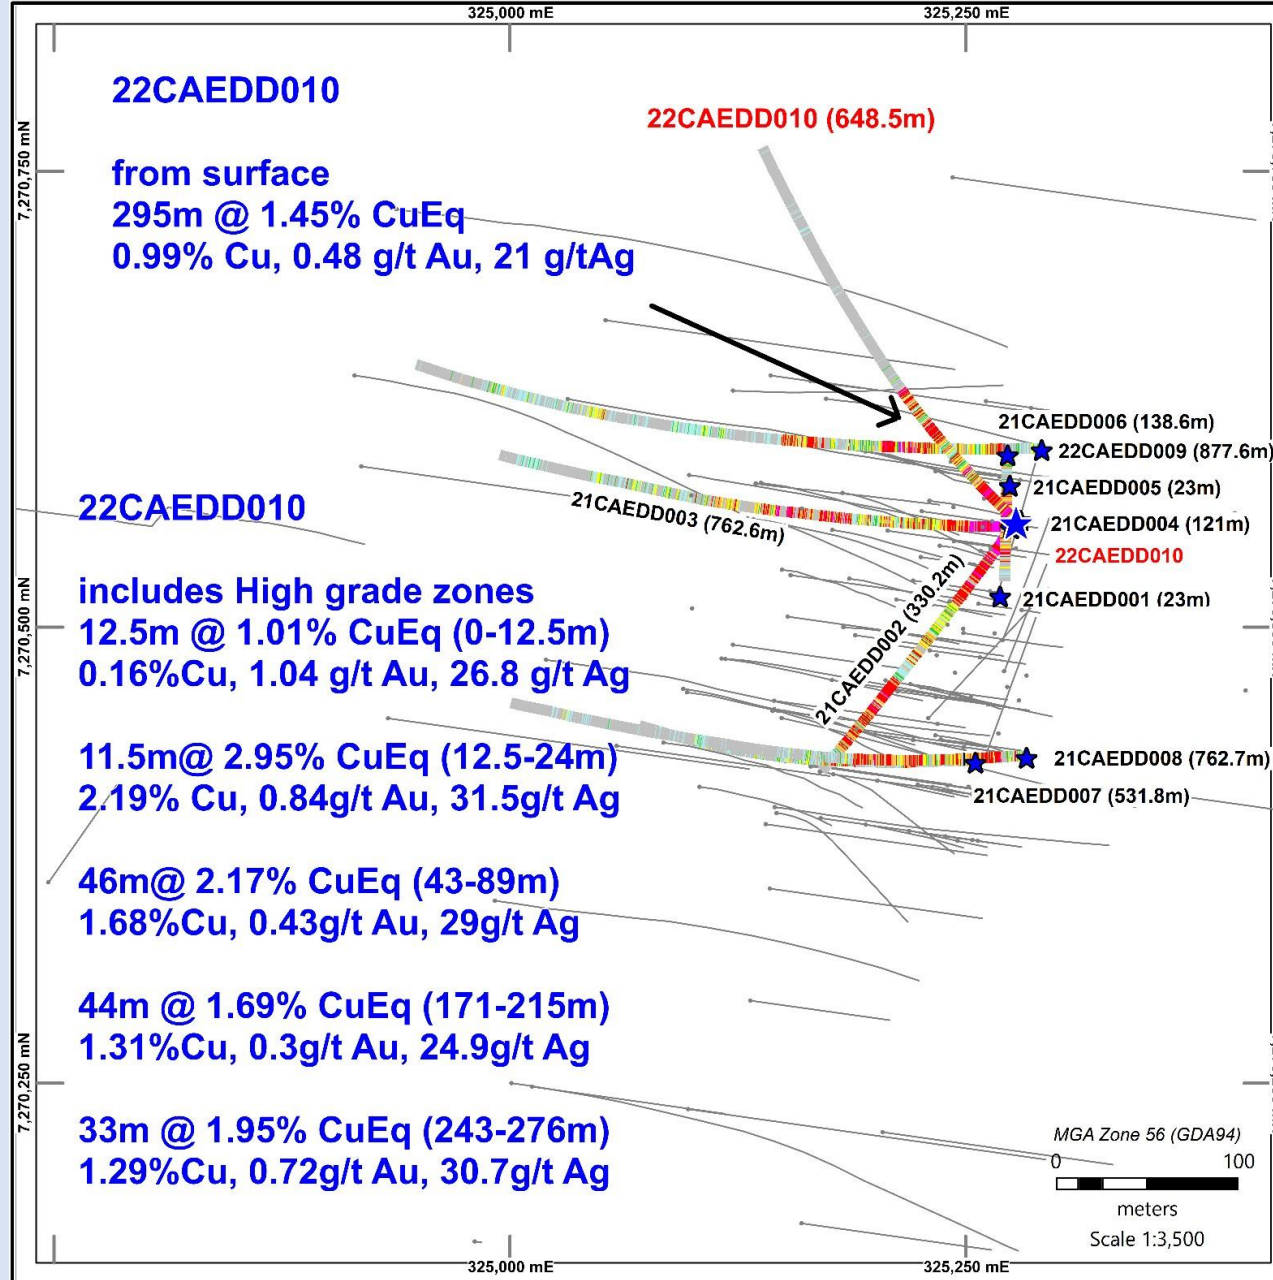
325,000 mE
325,250 mE

22CAEDD010

from surface
295m @ 1.45% CuEq
0.99% Cu, 0.48 g/t Au, 21 g/tAg

22CAEDD010 (648.5m)

7,270,750 mN

21CAEDD006 (138.6m)
22CAEDD009 (877.6m)
21CAEDD005 (23m)
21CAEDD004 (121m)
22CAEDD010
21CAEDD003 (762.6m)
21CAEDD001 (23m)
21CAEDD002 (330.2m)
21CAEDD008 (762.7m)
21CAEDD007 (531.8m)

22CAEDD010

includes High grade zones
12.5m @ 1.01% CuEq (0-12.5m)
0.16%Cu, 1.04 g/t Au, 26.8 g/t Ag

11.5m@ 2.95% CuEq (12.5-24m)
2.19% Cu, 0.84g/t Au, 31.5g/t Ag

46m@ 2.17% CuEq (43-89m)
1.68%Cu, 0.43g/t Au, 29g/t Ag

44m @ 1.69% CuEq (171-215m)
1.31%Cu, 0.3g/t Au, 24.9g/t Ag

33m @ 1.95% CuEq (243-276m)
1.29%Cu, 0.72g/t Au, 30.7g/t Ag

7,270,500 mN
7,270,250 mN

MGA Zone 56 (GDA94)
0
100
meters
Scale 1:3,500

325,000 mE
325,250 mE